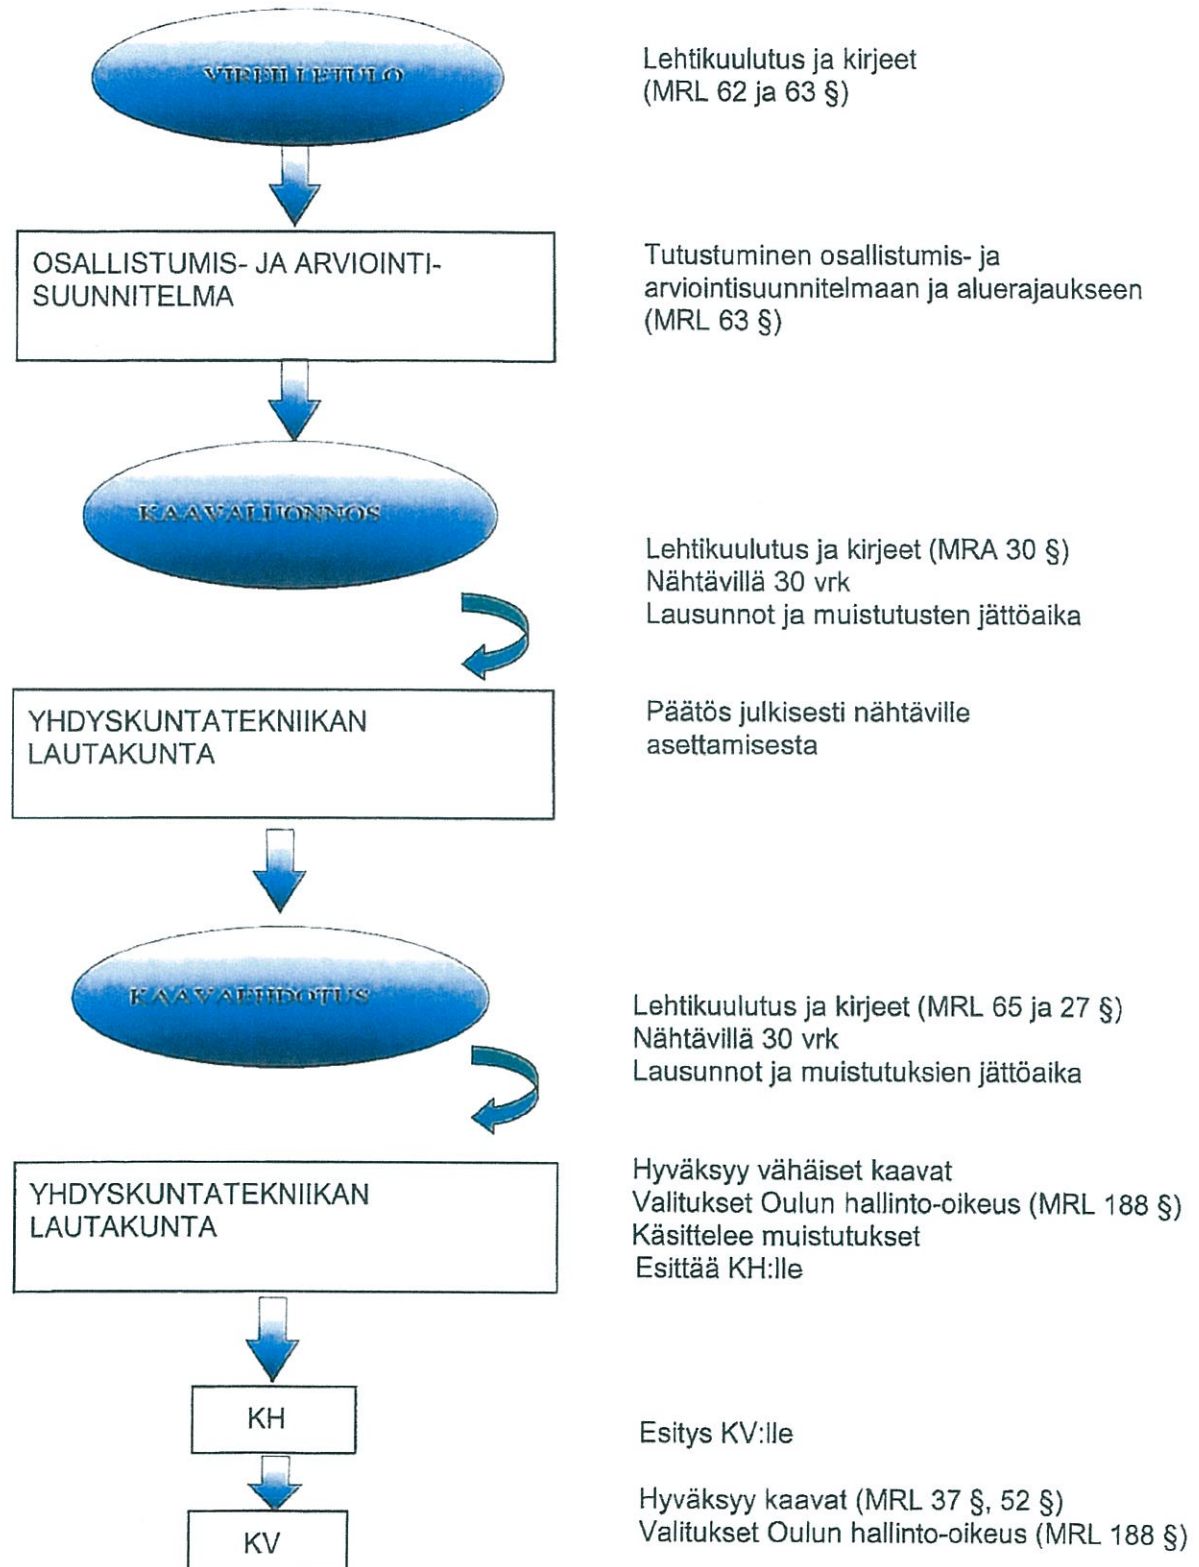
VIREILLETULO

Lehtikuulutus ja kirjeet (MRL 62 ja 63 §)

OSALLISTUMIS- JA ARVIOINTI-SUUNNITELMA

Tutustuminen osallistumis- ja arviointisuunnitelmaan ja aluerajaukseen (MRL 63 §)

KAAVALUONNOS

Lehtikuulutus ja kirjeet (MRA 30 §)
Nähtävillä 30 vrk
Lausunnot ja muistutusten jättöaika

YHDYSKUNTATEKNIIKAN LAUTAKUNTA

Päätös julkisesti nähtäville asettamisesta

KAAVAEHDOTUS

Lehtikuulutus ja kirjeet (MRL 65 ja 27 §)
Nähtävillä 30 vrk
Lausunnot ja muistutuksien jättöaika

YHDYSKUNTATEKNIIKAN LAUTAKUNTA

Hyväksyy vähäiset kaavat
Valitukset Oulun hallinto-oikeus (MRL 188 §)
Käsittelee muistutukset
Esittää KH:lle

KH

Esitys KV:lle

KV

Hyväksyy kaavat (MRL 37 §, 52 §)
Valitukset Oulun hallinto-oikeus (MRL 188 §)